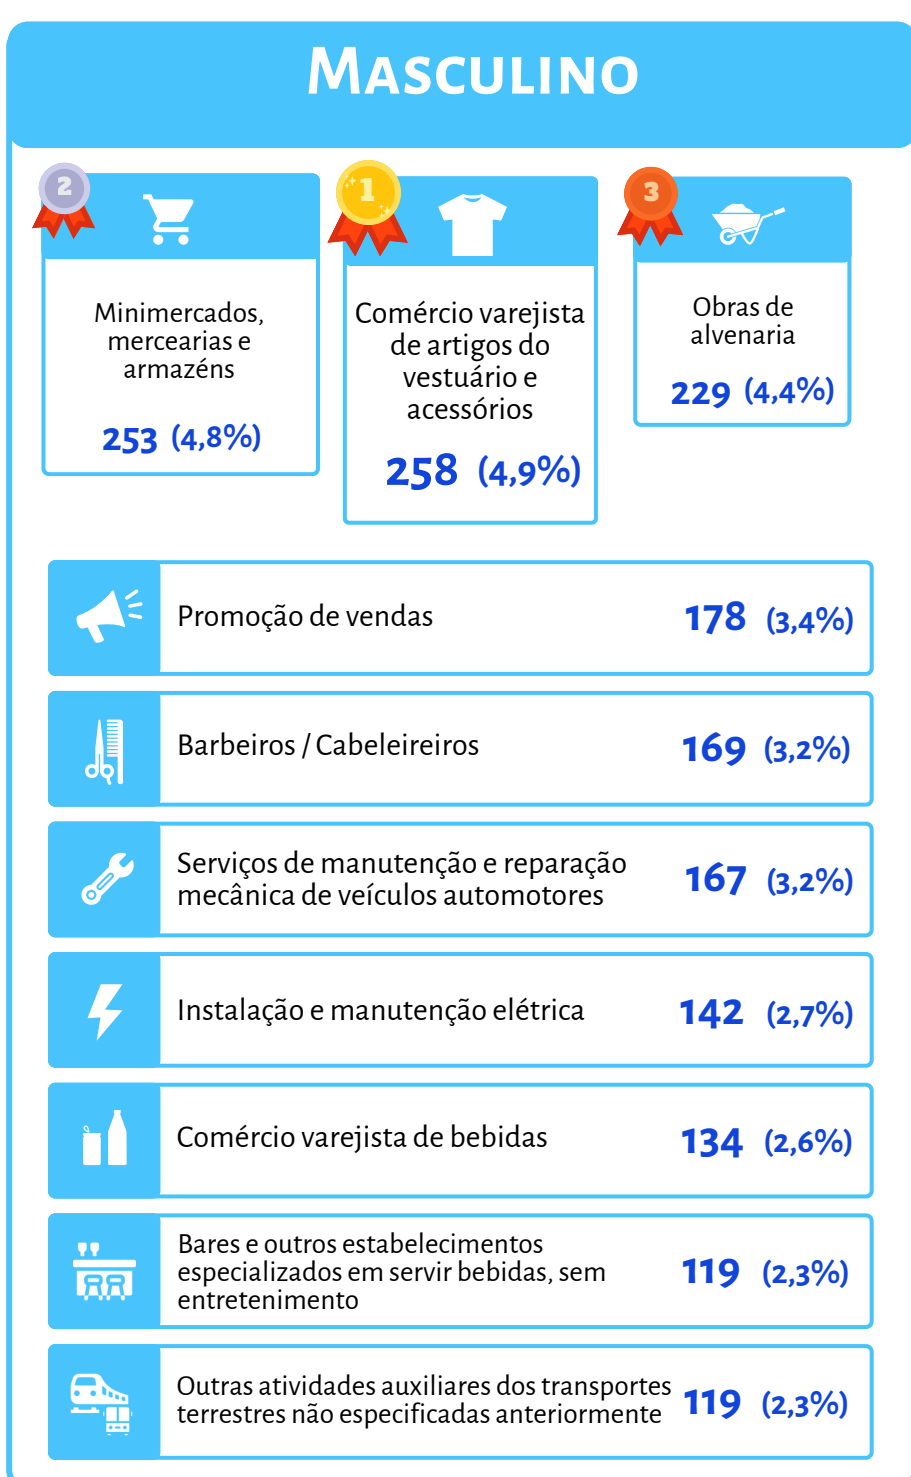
Masculino

2
Minimercados, mercearias e armazéns
253 (4,8%)

1
Comércio varejista de artigos do vestuário e acessórios
258 (4,9%)

3
Obras de alvenaria
229 (4,4%)

Promoção de vendas 178 (3,4%)

Barbeiros / Cabeleireiros 169 (3,2%)

Serviços de manutenção e reparação mecânica de veículos automotores 167 (3,2%)

Instalação e manutenção elétrica 142 (2,7%)

Comércio varejista de bebidas 134 (2,6%)

Bares e outros estabelecimentos especializados em servir bebidas, sem entretenimento 119 (2,3%)

Outras atividades auxiliares dos transportes terrestres não especificadas anteriormente 119 (2,3%)